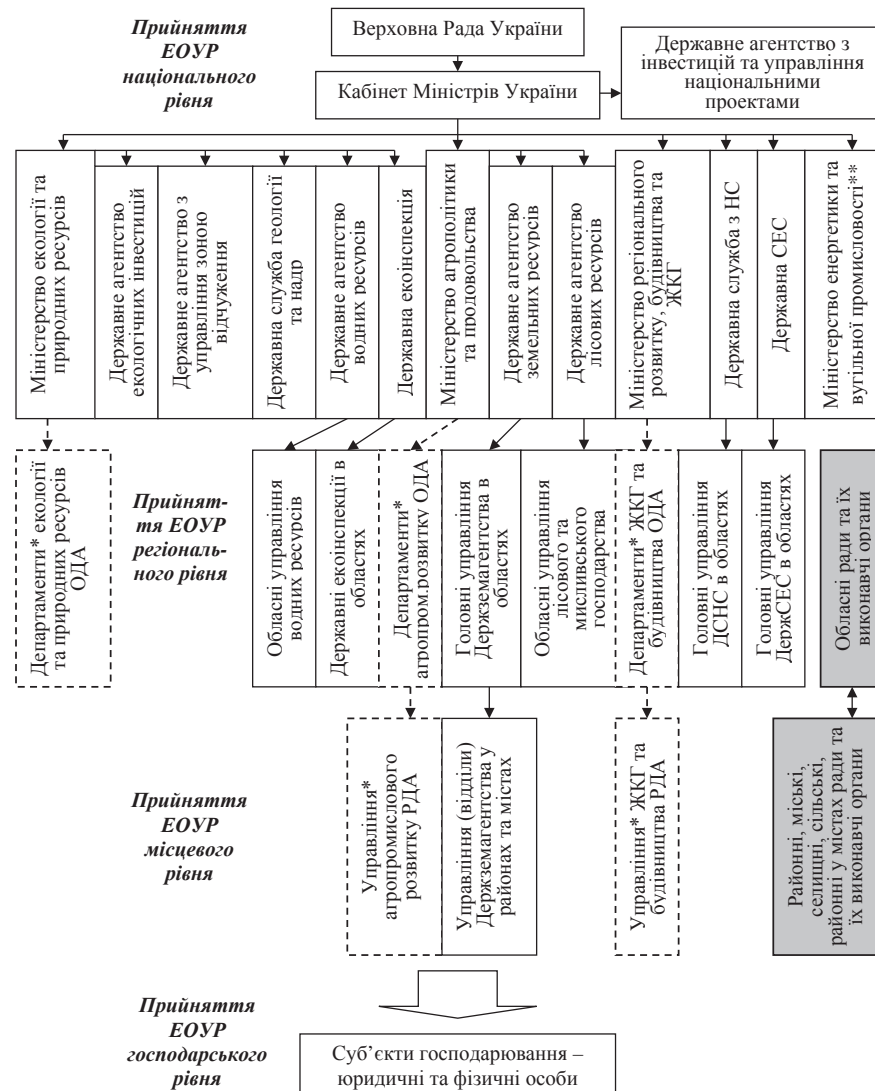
Прийняття ЕОУР національного рівня

Верховна Рада України

Кабінет Міністрів України

Державне агентство з інвестицій та управління національними проектами

Міністерство екології та природних ресурсів

Державне агентство екологічних інвестицій

Державне агентство з управління зоною відчуження

Державна служба геології та надр

Державне агентство водних ресурсів

Державна екоінспекція

Міністерство агрополітики та продовольства

Державне агентство земельних ресурсів

Державне агентство лісових ресурсів

Міністерство регіонального розвитку, будівництва та ЖКГ

Державна служба з НС

Державна СЕС

Міністерство енергетики та вугільної промисловості**

Департаменти* екології та природних ресурсів ОДА

Прийняття ЕОУР регіонального рівня

Обласні управління водних ресурсів

Державні екоінспекції в областях

Департаменти* агропром.розвитку ОДА

Головні управління Держземагентства в областях

Обласні управління лісового та мисливського господарства

Департаменти* ЖКГ та будівництва ОДА

Головні управління ДСНС в областях

Головні управління ДержСЕС в областях

Обласні ради та їх виконавчі органи

Прийняття ЕОУР місцевого рівня

Управління* агропромислового розвитку РДА

Управління (відділи) Держземагентства у районах та містах

Управління* ЖКГ та будівництва РДА

Районні, міські, селищні, сільські, районні у містах ради та їх виконавчі органи

Прийняття ЕОУР господарського рівня

Суб'єкти господарювання – юридичні та фізичні особи